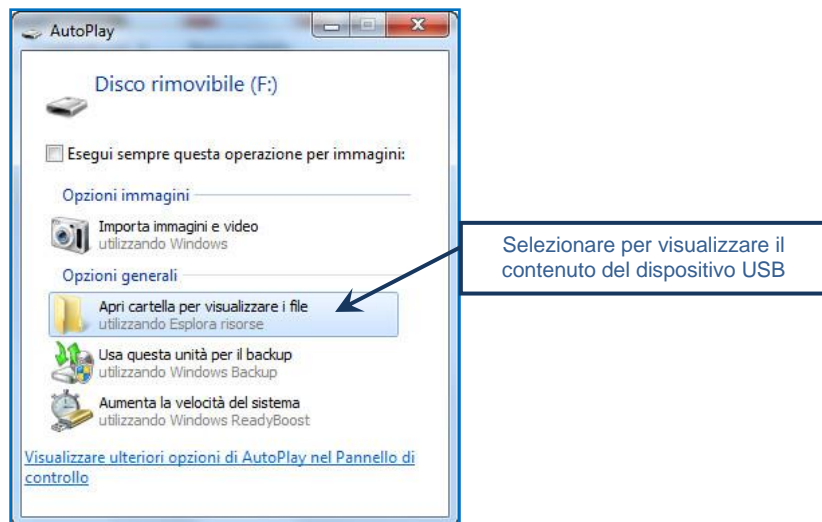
AutoPlay

Disco rimovibile (F:)

Esegui sempre questa operazione per immagini:

Opzioni immagini

Importa immagini e video
utilizzando Windows

Opzioni generali

Apri cartella per visualizzare i file
utilizzando Esplora risorse

Usa questa unità per il backup
utilizzando Windows Backup

Aumenta la velocità del sistema
utilizzando Windows ReadyBoost

Visualizzare ulteriori opzioni di AutoPlay nel Pannello di controllo

Selezionare per visualizzare il contenuto del dispositivo USB